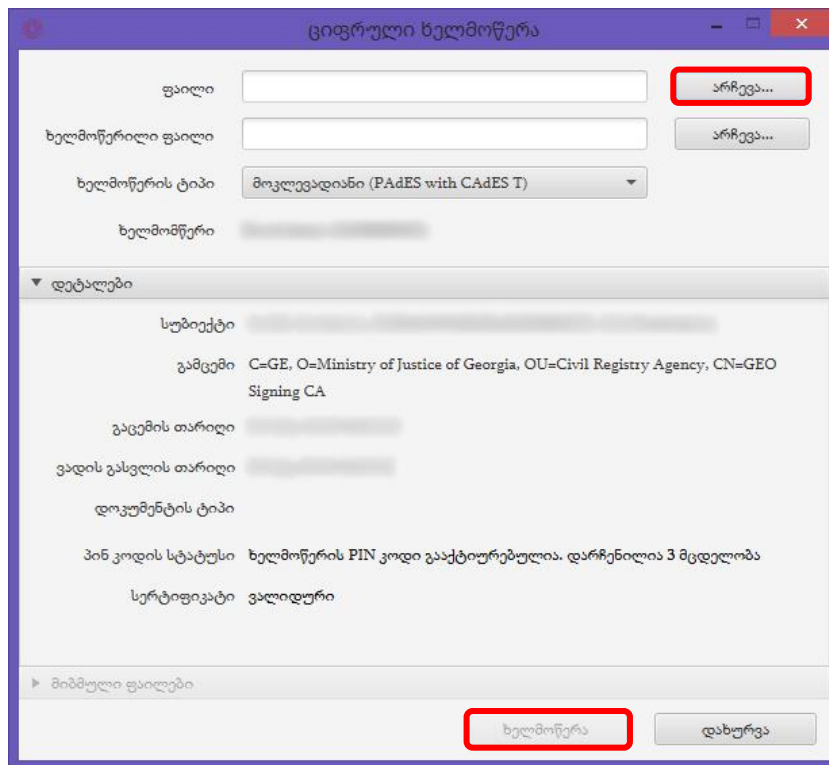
ციფრული ხელმოწერა

ფაილი
არჩევა...

ხელმოწერილი ფაილი
არჩევა...

ხელმოწერის ტიპი
მოკლევადიანი (PAdES with CAdES T)

ხელმომწერი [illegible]

▼ დეტალები

სუბიექტი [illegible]

გამცემი C=GE, O=Ministry of Justice of Georgia, OU=Civil Registry Agency, CN=GEO Signing CA

გაცემის თარიღი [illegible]

ვადის გასვლის თარიღი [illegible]

დოკუმენტის ტიპი

პინ კოდის სტატუსი ხელმოწერის PIN კოდი გააქტიურებულია. დარჩენილია 3 მცდელობა

სერტიფიკატი ვალიდური

▶ მიბმული ფაილები

ხელმოწერა
დახურვა